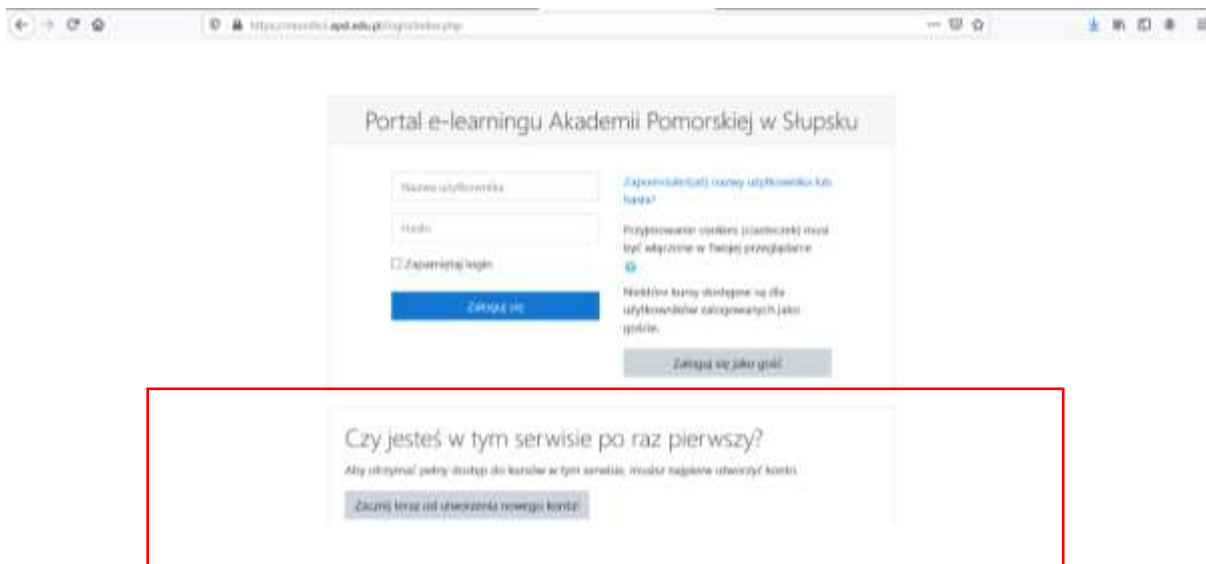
https://moodle.apsl.edu.pl/login/index.php

Portal e-learningu Akademii Pomorskiej w Słupsku

Nazwa użytkownika

Hasło

Zapamiętaj login

Zaloguj się

Zapomniałeś(aś) nazwy użytkownika lub hasła?

Przyjmowanie cookies (ciasteczek) musi być włączone w Twojej przeglądarce

Niektóre kursy dostępne są dla użytkowników zalogowanych jako gości.

Zaloguj się jako gość

Czy jesteś w tym serwisie po raz pierwszy?

Aby otrzymać pełny dostęp do kursów w tym serwisie, musisz najpierw utworzyć konto.

Zacznij teraz od utworzenia nowego konta!